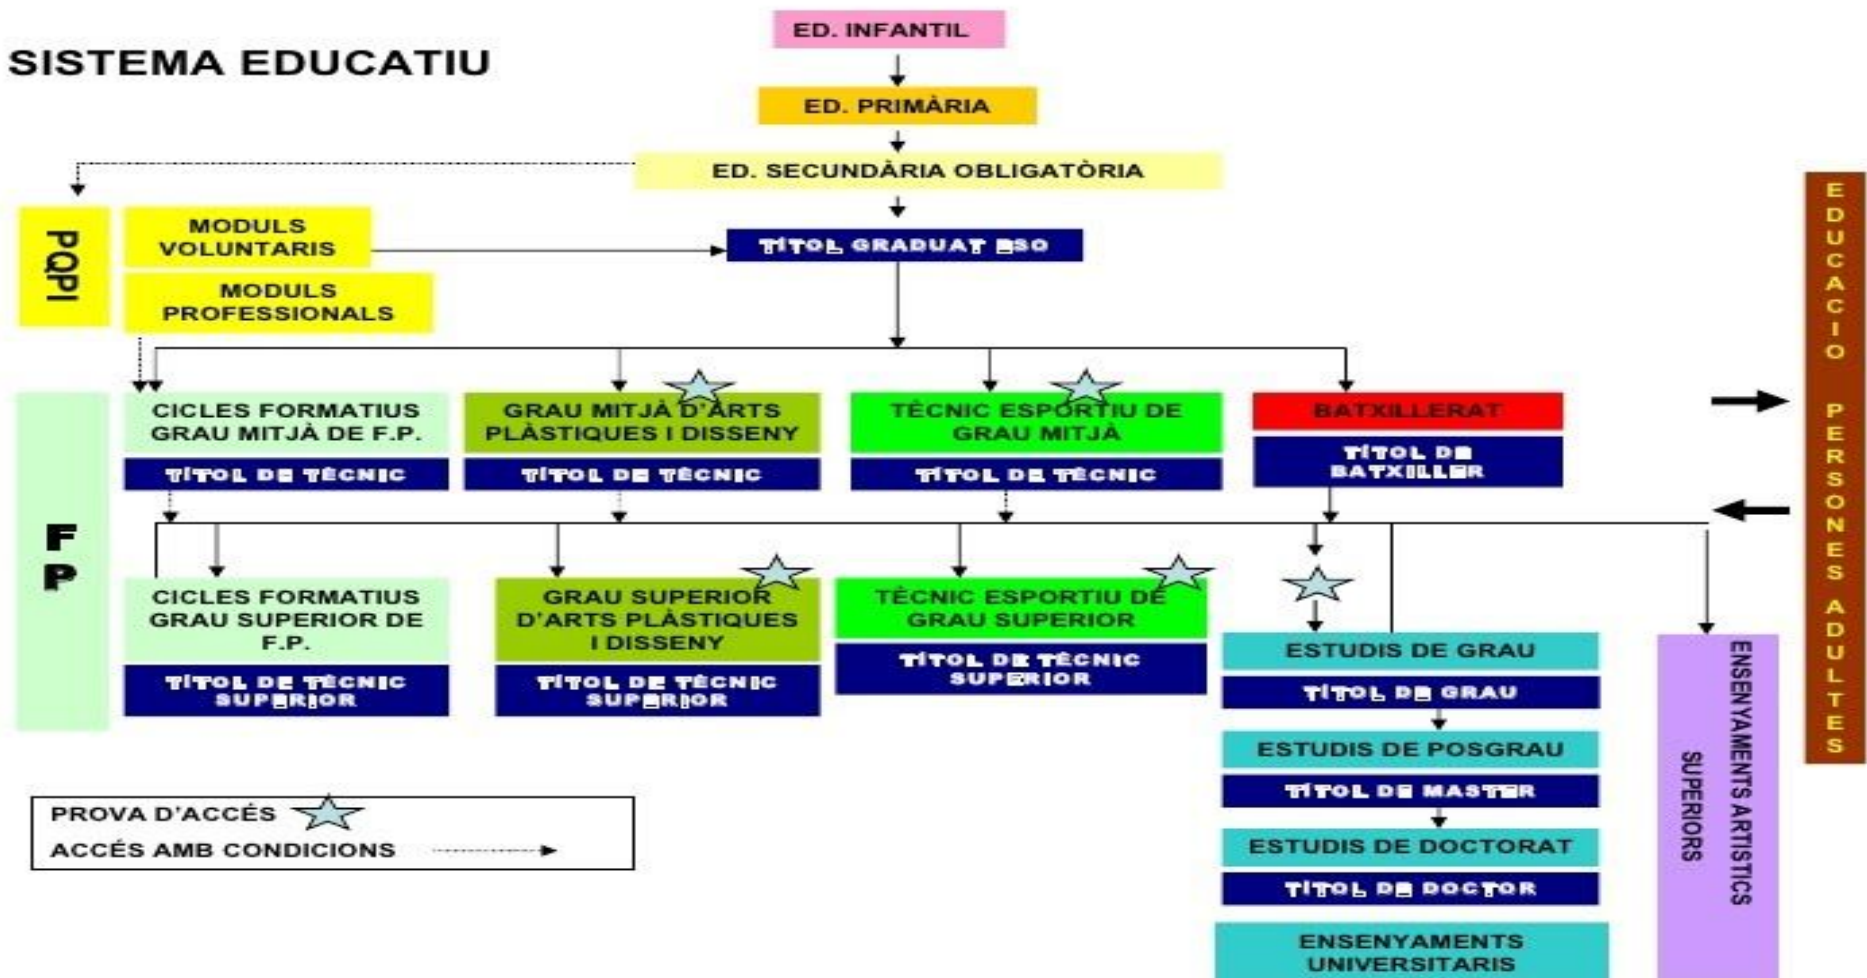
SISTEMA EDUCATIU

ED. INFANTIL

ED. PRIMÀRIA

ED. SECUNDÀRIA OBLIGATÒRIA

PQPI

MODULS VOLUNTARIS

MODULS PROFESSIONALS

TÍTOL GRADUAT ESO

F P

CICLES FORMATIUS GRAU MITJÀ DE F.P.

TÍTOL DE TÈCNIC

GRAU MITJÀ D'ARTS PLÀSTIQUES I DISSENY

TÍTOL DE TÈCNIC

TÈCNIC ESPORTIU DE GRAU MITJÀ

TÍTOL DE TÈCNIC

BATXILLERAT

TÍTOL DE BATXILLER

EDUCACIO PERSONES ADULTES

CICLES FORMATIUS GRAU SUPERIOR DE F.P.

TÍTOL DE TÈCNIC SUPERIOR

GRAU SUPERIOR D'ARTS PLÀSTIQUES I DISSENY

TÍTOL DE TÈCNIC SUPERIOR

TÈCNIC ESPORTIU DE GRAU SUPERIOR

TÍTOL DE TÈCNIC SUPERIOR

ESTUDIS DE GRAU

TÍTOL DE GRAU

ESTUDIS DE POSGRAU

TÍTOL DE MASTER

ESTUDIS DE DOCTORAT

TÍTOL DE DOCTOR

ENSENYAMENTS UNIVERSITARIS

ENSENYAMENTS ARTISTICS SUPERIORS

PROVA D'ACCÉS

ACCÉS AMB CONDICIONS